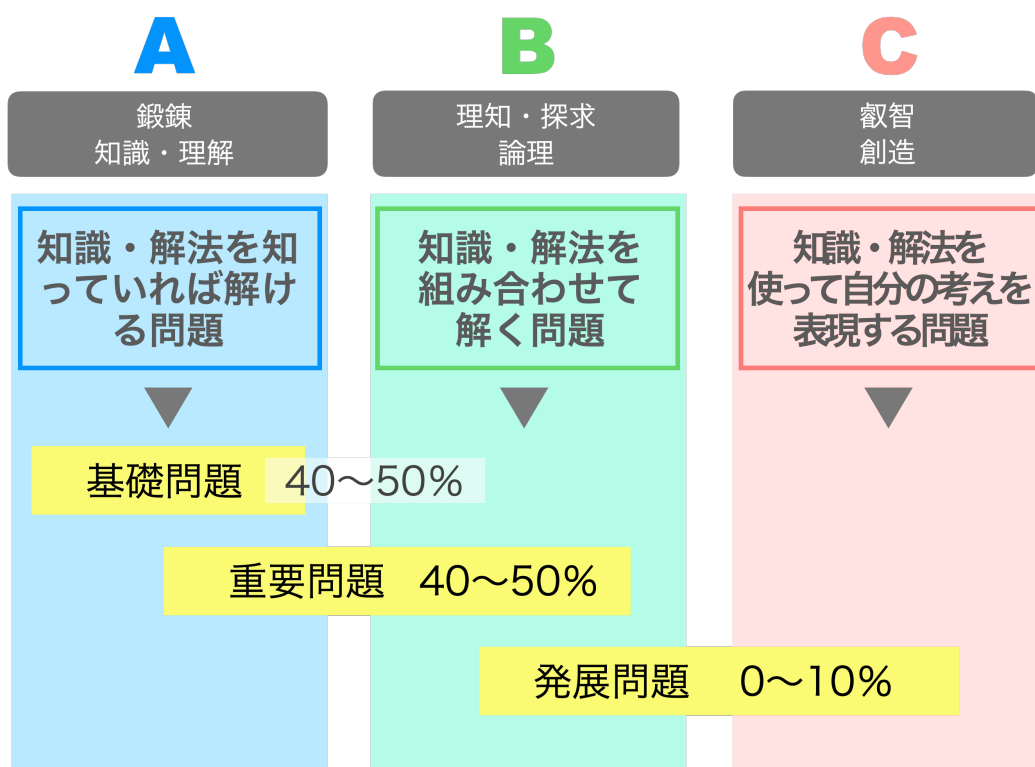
A

鍛錬
知識・理解

知識・解法を知っていれば解ける問題

B

理知・探求
論理

知識・解法を組み合わせて解く問題

C

叡智
創造

知識・解法を使って自分の考えを表現する問題

基礎問題 40〜50%

重要問題 40〜50%

発展問題 0〜10%